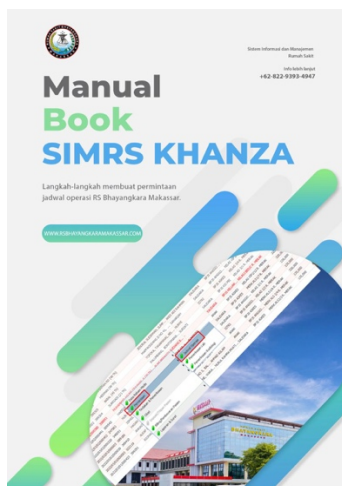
Sistem Informasi dan Manajemen Rumah Sakit

Info lebih lanjut
+62-822-9393-4947

Manual
Book
SIMRS KHANZA

Langkah-langkah membuat permintaan jadwal operasi RS Bhayangkara Makassar.

WWW.RSBHAYANGKARAMAKASSAR.COM